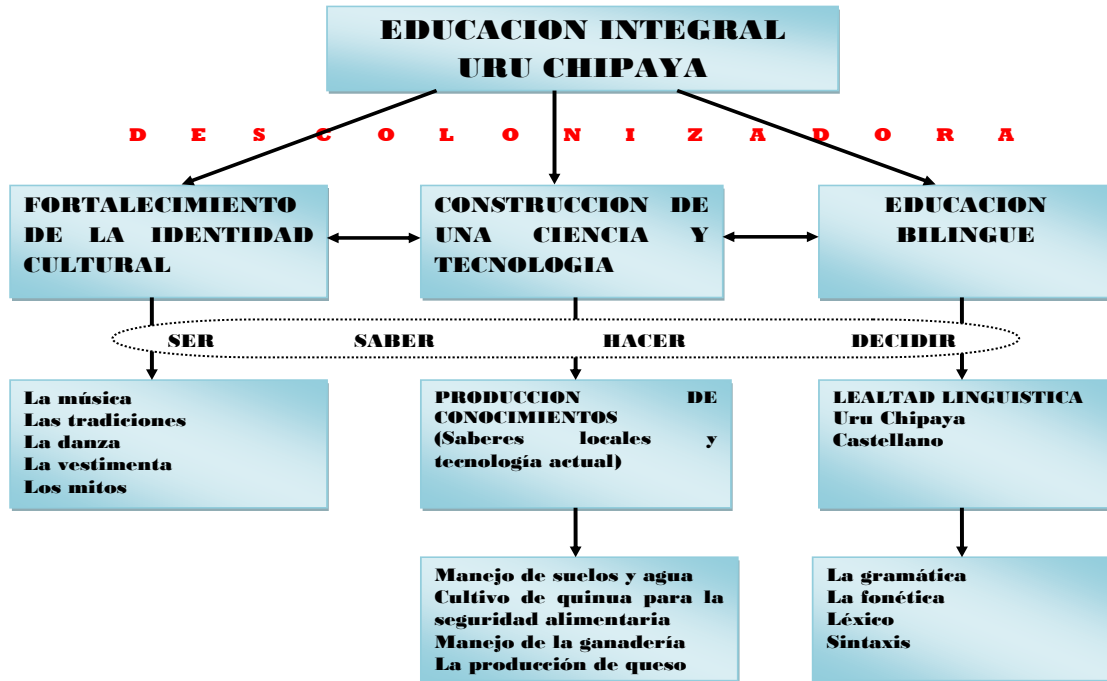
EDUCACION INTEGRAL
URU CHIPAYA

D E S C O L O N I Z A D O R A

FORTALECIMIENTO DE LA IDENTIDAD CULTURAL

CONSTRUCCION DE UNA CIENCIA Y TECNOLOGIA

EDUCACION BILINGUE

SER SABER HACER DECIDIR

La música
Las tradiciones
La danza
La vestimenta
Los mitos

PRODUCCION DE CONOCIMIENTOS
(Saberes locales y tecnología actual)

LEALTAD LINGUISTICA
Uru Chipaya
Castellano

Manejo de suelos y agua
Cultivo de quinua para la seguridad alimentaria
Manejo de la ganadería
La producción de queso

La gramática
La fonética
Léxico
Sintaxis